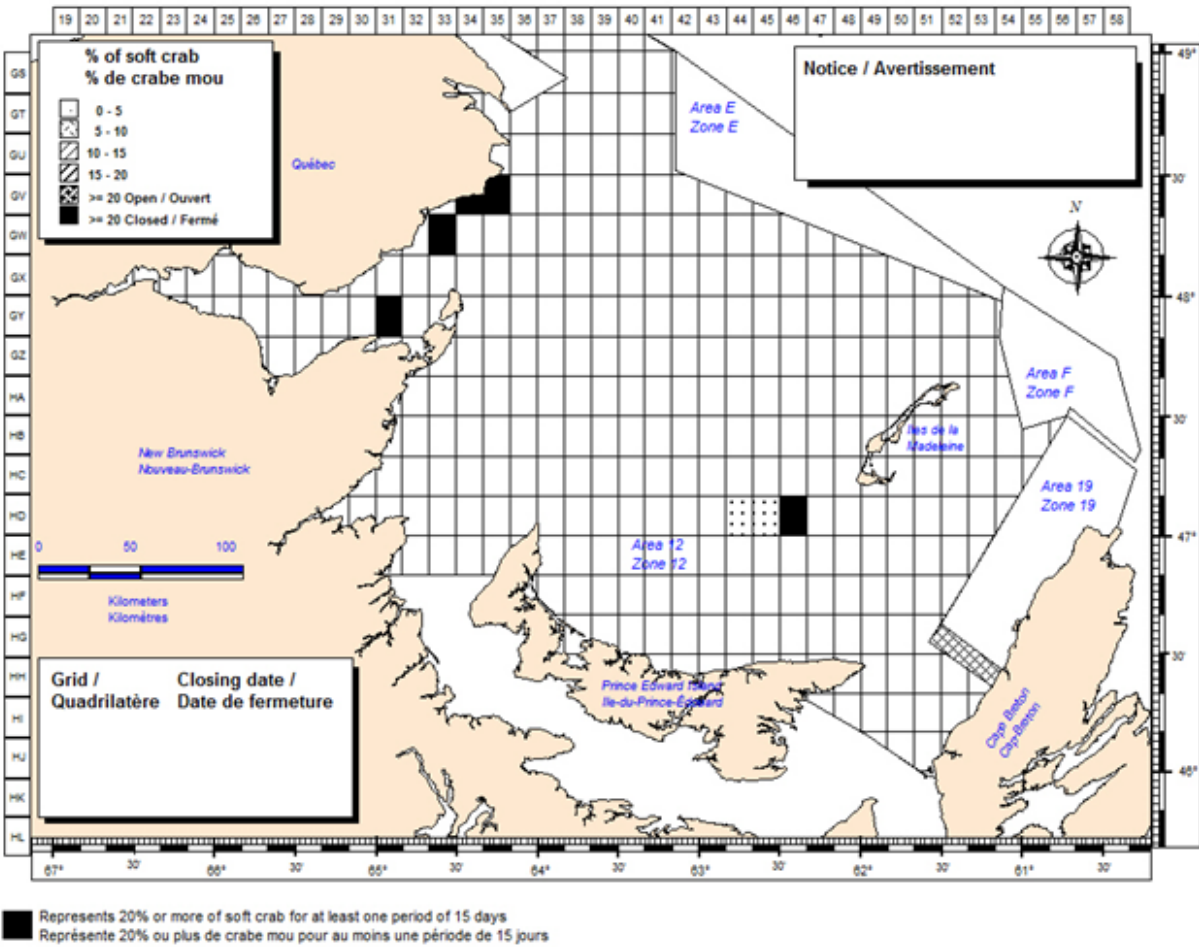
19 20 21 22 23 24 25 26 27 28 29 30 31 32 33 34 35 36 37 38 39 40 41 42 43 44 45 46 47 48 49 50 51 52 53 54 55 56 57 58

GS
GT
GU
GV
GW
GX
GY
GZ
HA
HB
HC
HD
HE
HF
HG
HH
HI
HJ
HK
HL

% of soft crab
% de crabe mou

0 - 5
5 - 10
10 - 15
15 - 20
>= 20 Open / Ouvert
>= 20 Closed / Fermé

Notice / Avertissement

Area E
Zone E

Québec

N

49°
30'
48°
30'
47°
30'
46°

Area F
Zone F

Iles de la Madeleine

New Brunswick
Nouveau-Brunswick

Area 19
Zone 19

0 50 100

Area 12
Zone 12

Kilometers
Kilomètres

Grid / Quadrilatère

Closing date / Date de fermeture

Prince Edward Island
Ile-du-Prince-Édouard

Cap Breton
Cap-Breton

67° 30' 66° 30' 65° 30' 64° 30' 63° 30' 62° 30' 61° 30'

Represents 20% or more of soft crab for at least one period of 15 days
Représente 20% ou plus de crabe mou pour au moins une période de 15 jours